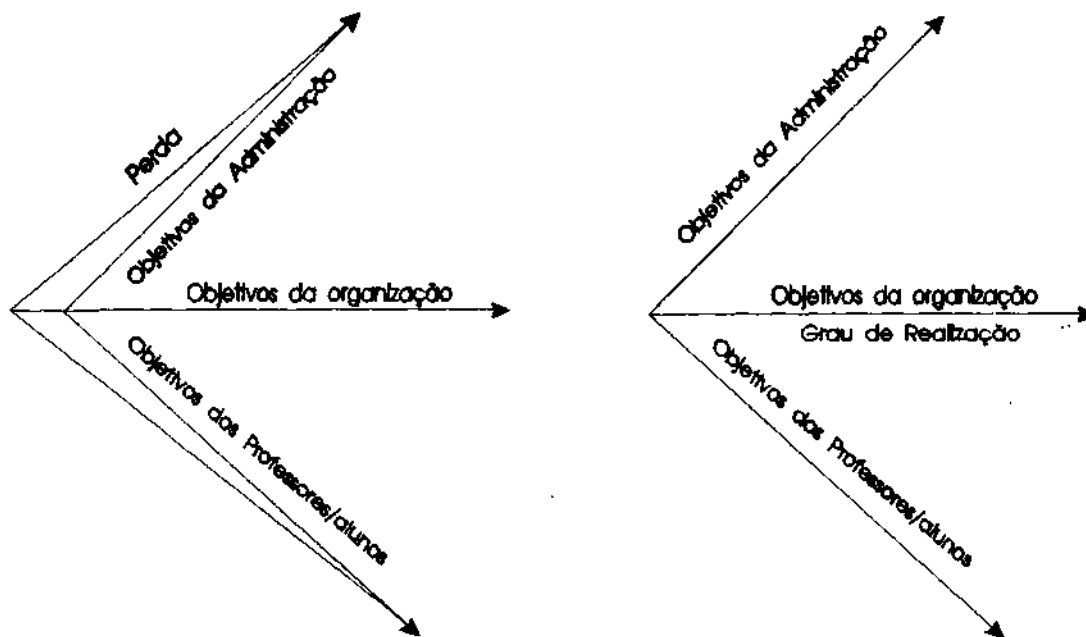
Perda

Objetivos da Administração

Objetivos da organização

Objetivos dos Professores/alunos

Objetivos da Administração

Objetivos da organização

Grau de Realização

Objetivos dos Professores/alunos